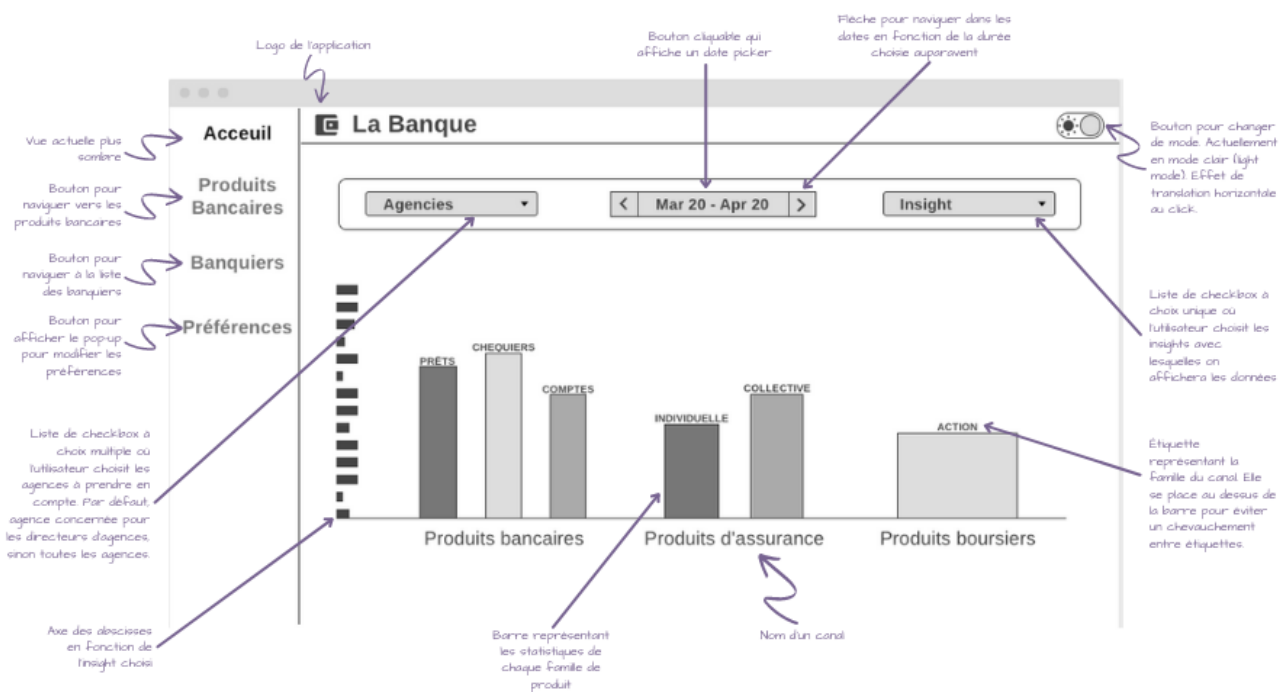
Logo de l'application

Bouton cliquable qui affiche un date picker

Flèche pour naviguer dans les dates en fonction de la durée choisie auparavant

Acceuil

La Banque

Vue actuelle plus sombre

Bouton pour changer de mode. Actuellement en mode clair (light mode). Effet de translation horizontale au click.

Produits Bancaires

Bouton pour naviguer vers les produits bancaires

Agencies

Mar 20 - Apr 20

Insight

Banquiers

Bouton pour naviguer à la liste des banquiers

Préférences

Bouton pour afficher le pop-up pour modifier les préferences

Liste de checkbox à choix unique où l'utilisateur choisit les insights avec lesquelles on affichera les données

PRÊTS

CHEQUIERS

COMPTES

INDIVIDUELLE

COLLECTIVE

ACTION

Liste de checkbox à choix multiple où l'utilisateur choisit les agences à prendre en compte. Par défaut, agence concernée pour les directeurs d'agences, sinon toutes les agences.

Étiquette représentant la famille du canal. Elle se place au dessus de la barre pour éviter un chevauchement entre étiquettes.

Produits bancaires

Produits d'assurance

Produits boursiers

Axe des abscisses en fonction de l'insight choisi

Barre représentant les statistiques de chaque famille de produit

Nom d'un canal